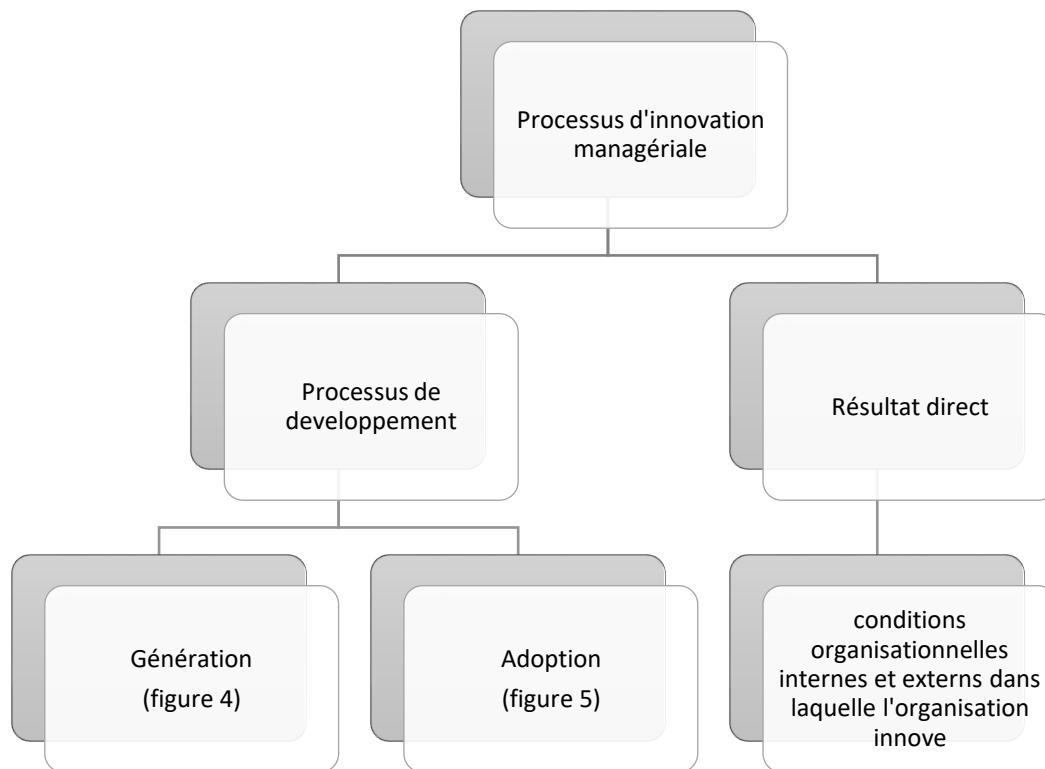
Processus d'innovation managériale

Processus de developpement

Résultat direct

Génération
(figure 4)

Adoption
(figure 5)

conditions organisationnelles internes et externs dans laquelle l'organisation innove